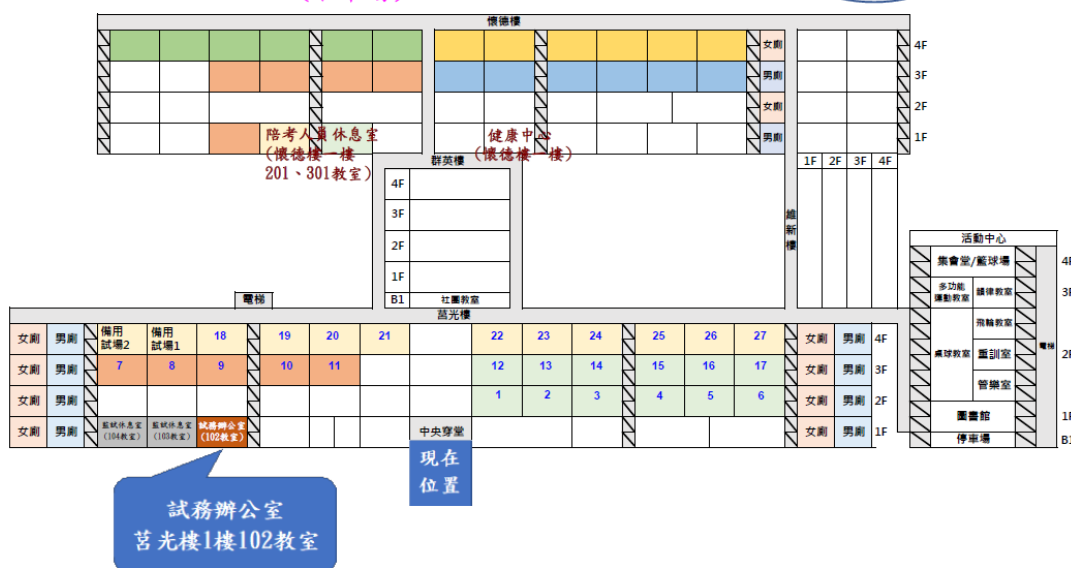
懷德樓

女廁 4F
男廁 3F
女廁 2F
男廁 1F

陪考人員休息室
(懷德樓一樓
201、301教室)

健康中心
(懷德樓一樓)

群英樓
4F
3F
2F
1F
B1 社團教室

1F 2F 3F 4F

維新樓

電梯

莒光樓

活動中心
集會堂/籃球場 4F
多功能運動教室 韻律教室 3F
飛輪教室
桌球教室 重訓室 電梯 2F
管樂室
圖書館 1F
停車場 B1

| 女廁 | 男廁 | 備用試場2 | 備用試場1 | 18 | 19 | 20 | 21 | | 22 | 23 | 24 | 25 | 26 | 27 | 女廁 | 男廁 | 4F |
|---|---|---|---|---|---|---|---|---|---|---|---|---|---|---|---|---|---|
| 女廁 | 男廁 | 7 | 8 | 9 | 10 | 11 | | | 12 | 13 | 14 | 15 | 16 | 17 | 女廁 | 男廁 | 3F |
| 女廁 | 男廁 | | | | | | | | 1 | 2 | 3 | 4 | 5 | 6 | 女廁 | 男廁 | 2F |
| 女廁 | 男廁 | 監試休息室(104教室) | 監試休息室(103教室) | 試務辦公室(102教室) | | | | 中央穿堂 | | | | | | | 女廁 | 男廁 | 1F |

現在位置

試務辦公室
莒光樓1樓102教室